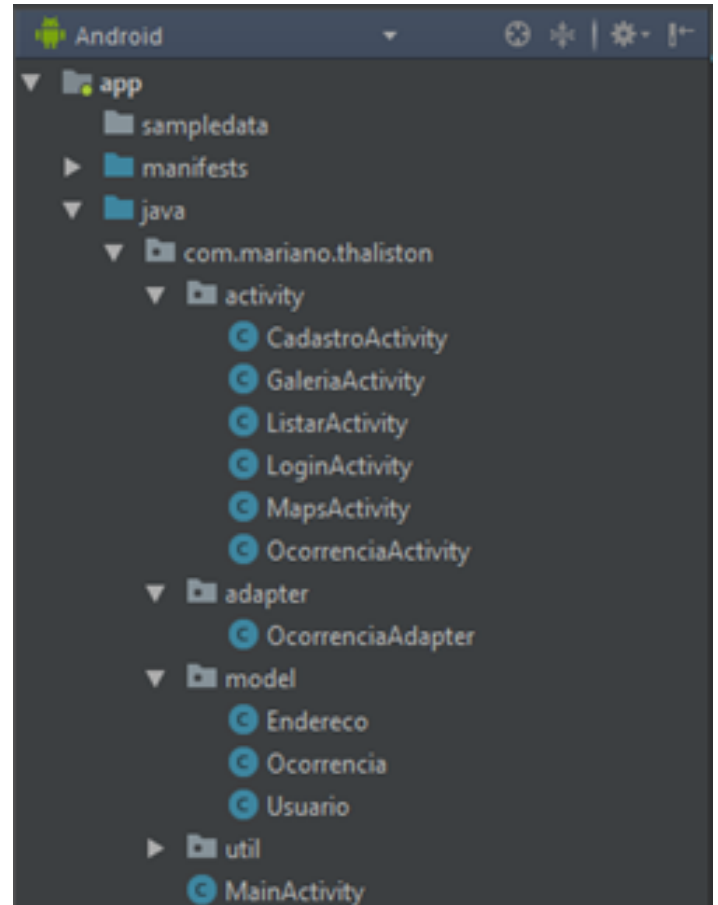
Android

app
sampledata
manifests
java
com.mariano.thaliston
activity
C CadastroActivity
C GaleriaActivity
C ListarActivity
C LoginActivity
C MapsActivity
C OcorrenciaActivity
adapter
C OcorrenciaAdapter
model
C Endereco
C Ocorrencia
C Usuario
util
C MainActivity